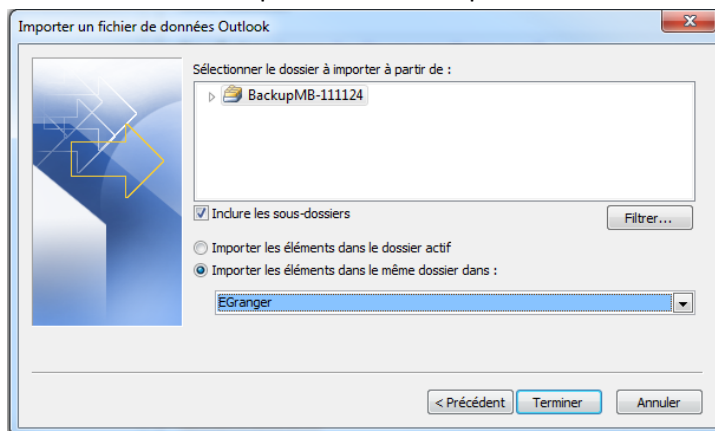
Importer un fichier de données Outlook

Sélectionner le dossier à importer à partir de :

BackupMB-111124

Inclure les sous-dossiers

Filtrer...

Importer les éléments dans le dossier actif

Importer les éléments dans le même dossier dans :

EGranger

< Précédent

Terminer

Annuler